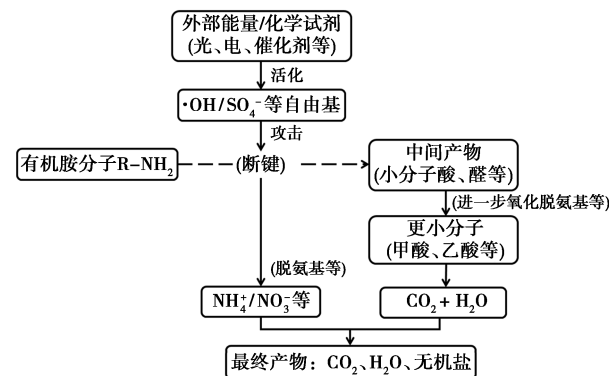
外部能量/化学试剂
(光、电、催化剂等)

活化

$\cdot OH/SO_4^-$等自由基

攻击

有机胺分子R-$NH_2$

(断键)

中间产物
(小分子酸、醛等)

(进一步氧化脱氨基等)

更小分子
(甲酸、乙酸等)

(脱氨基等)

$NH_4^+/NO_3^-$等

$CO_2 + H_2O$

最终产物：$CO_2$、$H_2O$、无机盐